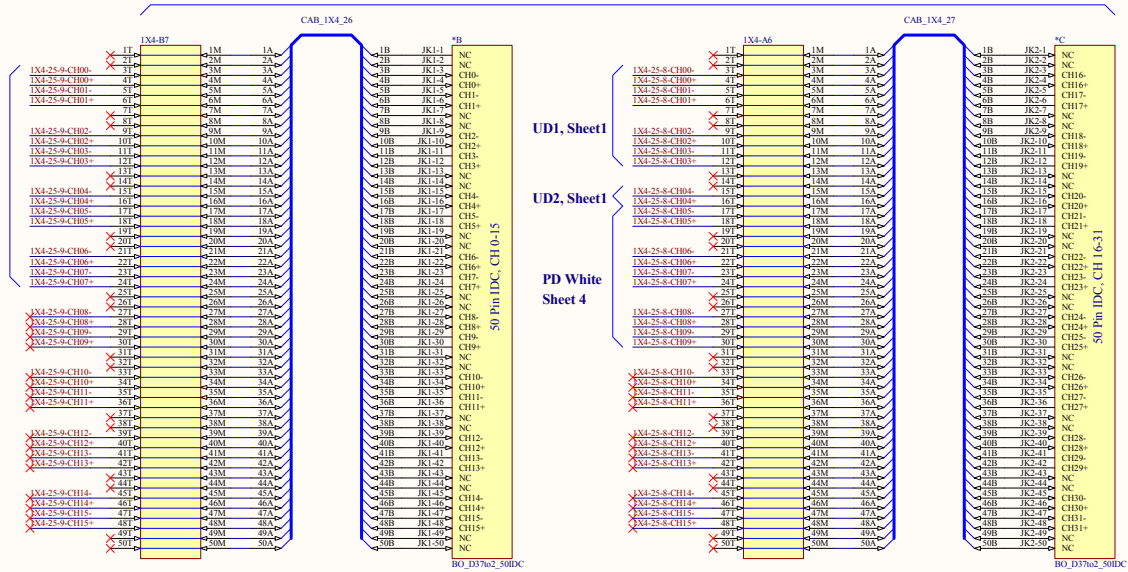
CAB_1X4_26

1X4-B7

1T
2T
1X4-25-9-CH00- 3T
1X4-25-9-CH00+ 4T
1X4-25-9-CH01- 5T
1X4-25-9-CH01+ 6T
7T
8T
1X4-25-9-CH02- 9T
1X4-25-9-CH02+ 10T
1X4-25-9-CH03- 11T
1X4-25-9-CH03+ 12T
13T
14T
1X4-25-9-CH04- 15T
1X4-25-9-CH04+ 16T
1X4-25-9-CH05- 17T
1X4-25-9-CH05+ 18T
19T
20T
1X4-25-9-CH06- 21T
1X4-25-9-CH06+ 22T
1X4-25-9-CH07- 23T
1X4-25-9-CH07+ 24T
25T
26T
1X4-25-9-CH08- 27T
1X4-25-9-CH08+ 28T
1X4-25-9-CH09- 29T
1X4-25-9-CH09+ 30T
31T
32T
1X4-25-9-CH10- 33T
1X4-25-9-CH10+ 34T
1X4-25-9-CH11- 35T
1X4-25-9-CH11+ 36T
37T
38T
1X4-25-9-CH12- 39T
1X4-25-9-CH12+ 40T
1X4-25-9-CH13- 41T
1X4-25-9-CH13+ 42T
43T
44T
1X4-25-9-CH14- 45T
1X4-25-9-CH14+ 46T
1X4-25-9-CH15- 47T
1X4-25-9-CH15+ 48T
49T
50T

1M 1A
2M 2A
3M 3A
4M 4A
5M 5A
6M 6A
7M 7A
8M 8A
9M 9A
10M 10A
11M 11A
12M 12A
13M 13A
14M 14A
15M 15A
16M 16A
17M 17A
18M 18A
19M 19A
20M 20A
21M 21A
22M 22A
23M 23A
24M 24A
25M 25A
26M 26A
27M 27A
28M 28A
29M 29A
30M 30A
31M 31A
32M 32A
33M 33A
34M 34A
35M 35A
36M 36A
37M 37A
38M 38A
39M 39A
40M 40A
41M 41A
42M 42A
43M 43A
44M 44A
45M 45A
46M 46A
47M 47A
48M 48A
49M 49A
50M 50A

*B
1B JK1-1 NC
2B JK1-2 NC
3B JK1-3 CH0-
4B JK1-4 CH0+
5B JK1-5 CH1-
6B JK1-6 CH1+
7B JK1-7 NC
8B JK1-8 NC
9B JK1-9 CH2-
10B JK1-10 CH2+
11B JK1-11 CH3-
12B JK1-12 CH3+
13B JK1-13 NC
14B JK1-14 NC
15B JK1-15 CH4-
16B JK1-16 CH4+
17B JK1-17 CH5-
18B JK1-18 CH5+
19B JK1-19 NC
20B JK1-20 NC
21B JK1-21 CH6-
22B JK1-22 CH6+
23B JK1-23 CH7-
24B JK1-24 CH7+
25B JK1-25 NC
26B JK1-26 NC
27B JK1-27 CH8-
28B JK1-28 CH8+
29B JK1-29 CH9-
30B JK1-30 CH9+
31B JK1-31 NC
32B JK1-32 NC
33B JK1-33 CH10-
34B JK1-34 CH10+
35B JK1-35 CH11-
36B JK1-36 CH11+
37B JK1-37 NC
38B JK1-38 NC
39B JK1-39 CH12-
40B JK1-40 CH12+
41B JK1-41 CH13-
42B JK1-42 CH13+
43B JK1-43 NC
44B JK1-44 NC
45B JK1-45 CH14-
46B JK1-46 CH14+
47B JK1-47 CH15-
48B JK1-48 CH15+
49B JK1-49 NC
50B JK1-50 NC
50 Pin IDC, CH 0-15
BO_D37to2_50IDC

UD1, Sheet1

UD2, Sheet1

PD White Sheet 4

CAB_1X4_27

1X4-A6

1T
2T
1X4-25-8-CH00- 3T
1X4-25-8-CH00+ 4T
1X4-25-8-CH01- 5T
1X4-25-8-CH01+ 6T
7T
8T
1X4-25-8-CH02- 9T
1X4-25-8-CH02+ 10T
1X4-25-8-CH03- 11T
1X4-25-8-CH03+ 12T
13T
14T
1X4-25-8-CH04- 15T
1X4-25-8-CH04+ 16T
1X4-25-8-CH05- 17T
1X4-25-8-CH05+ 18T
19T
20T
1X4-25-8-CH06- 21T
1X4-25-8-CH06+ 22T
1X4-25-8-CH07- 23T
1X4-25-8-CH07+ 24T
25T
26T
1X4-25-8-CH08- 27T
1X4-25-8-CH08+ 28T
1X4-25-8-CH09- 29T
1X4-25-8-CH09+ 30T
31T
32T
1X4-25-8-CH10- 33T
1X4-25-8-CH10+ 34T
1X4-25-8-CH11- 35T
1X4-25-8-CH11+ 36T
37T
38T
1X4-25-8-CH12- 39T
1X4-25-8-CH12+ 40T
1X4-25-8-CH13- 41T
1X4-25-8-CH13+ 42T
43T
44T
1X4-25-8-CH14- 45T
1X4-25-8-CH14+ 46T
1X4-25-8-CH15- 47T
1X4-25-8-CH15+ 48T
49T
50T

1M 1A
2M 2A
3M 3A
4M 4A
5M 5A
6M 6A
7M 7A
8M 8A
9M 9A
10M 10A
11M 11A
12M 12A
13M 13A
14M 14A
15M 15A
16M 16A
17M 17A
18M 18A
19M 19A
20M 20A
21M 21A
22M 22A
23M 23A
24M 24A
25M 25A
26M 26A
27M 27A
28M 28A
29M 29A
30M 30A
31M 31A
32M 32A
33M 33A
34M 34A
35M 35A
36M 36A
37M 37A
38M 38A
39M 39A
40M 40A
41M 41A
42M 42A
43M 43A
44M 44A
45M 45A
46M 46A
47M 47A
48M 48A
49M 49A
50M 50A

*C
1B JK2-1 NC
2B JK2-2 NC
3B JK2-3 CH16-
4B JK2-4 CH16+
5B JK2-5 CH17-
6B JK2-6 CH17+
7B JK2-7 NC
8B JK2-8 NC
9B JK2-9 CH18-
10B JK2-10 CH18+
11B JK2-11 CH19-
12B JK2-12 CH19+
13B JK2-13 NC
14B JK2-14 NC
15B JK2-15 CH20-
16B JK2-16 CH20+
17B JK2-17 CH21-
18B JK2-18 CH21+
19B JK2-19 NC
20B JK2-20 NC
21B JK2-21 CH22-
22B JK2-22 CH22+
23B JK2-23 CH23-
24B JK2-24 CH23+
25B JK2-25 NC
26B JK2-26 NC
27B JK2-27 CH24-
28B JK2-28 CH24+
29B JK2-29 CH25-
30B JK2-30 CH25+
31B JK2-31 NC
32B JK2-32 NC
33B JK2-33 CH26-
34B JK2-34 CH26+
35B JK2-35 CH27-
36B JK2-36 CH27+
37B JK2-37 NC
38B JK2-38 NC
39B JK2-39 CH28-
40B JK2-40 CH28+
41B JK2-41 CH29-
42B JK2-42 CH29+
43B JK2-43 NC
44B JK2-44 NC
45B JK2-45 CH30-
46B JK2-46 CH30+
47B JK2-47 CH31-
48B JK2-48 CH31+
49B JK2-49 NC
50B JK2-50 NC
50 Pin IDC, CH 16-31
BO_D37to2_50IDC